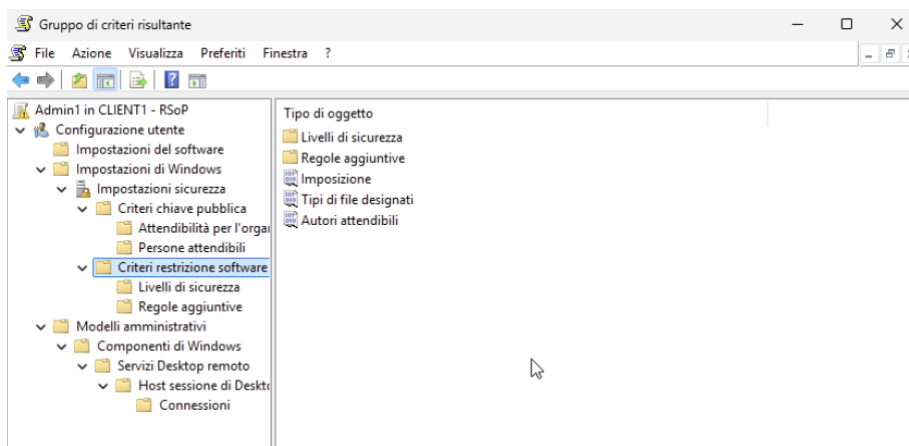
Gruppo di criteri risultante

File Azione Visualizza Preferiti Finestra ?

Admin1 in CLIENT1 - RSoP
Configurazione utente
Impostazioni del software
Impostazioni di Windows
Impostazioni sicurezza
Criteri chiave pubblica
Attendibilità per l'orga
Persone attendibili
Criteri restrizione software
Livelli di sicurezza
Regole aggiuntive
Modelli amministrativi
Componenti di Windows
Servizi Desktop remoto
Host sessione di Deskt
Connessioni

Tipo di oggetto
Livelli di sicurezza
Regole aggiuntive
Imposizione
Tipi di file designati
Autori attendibili